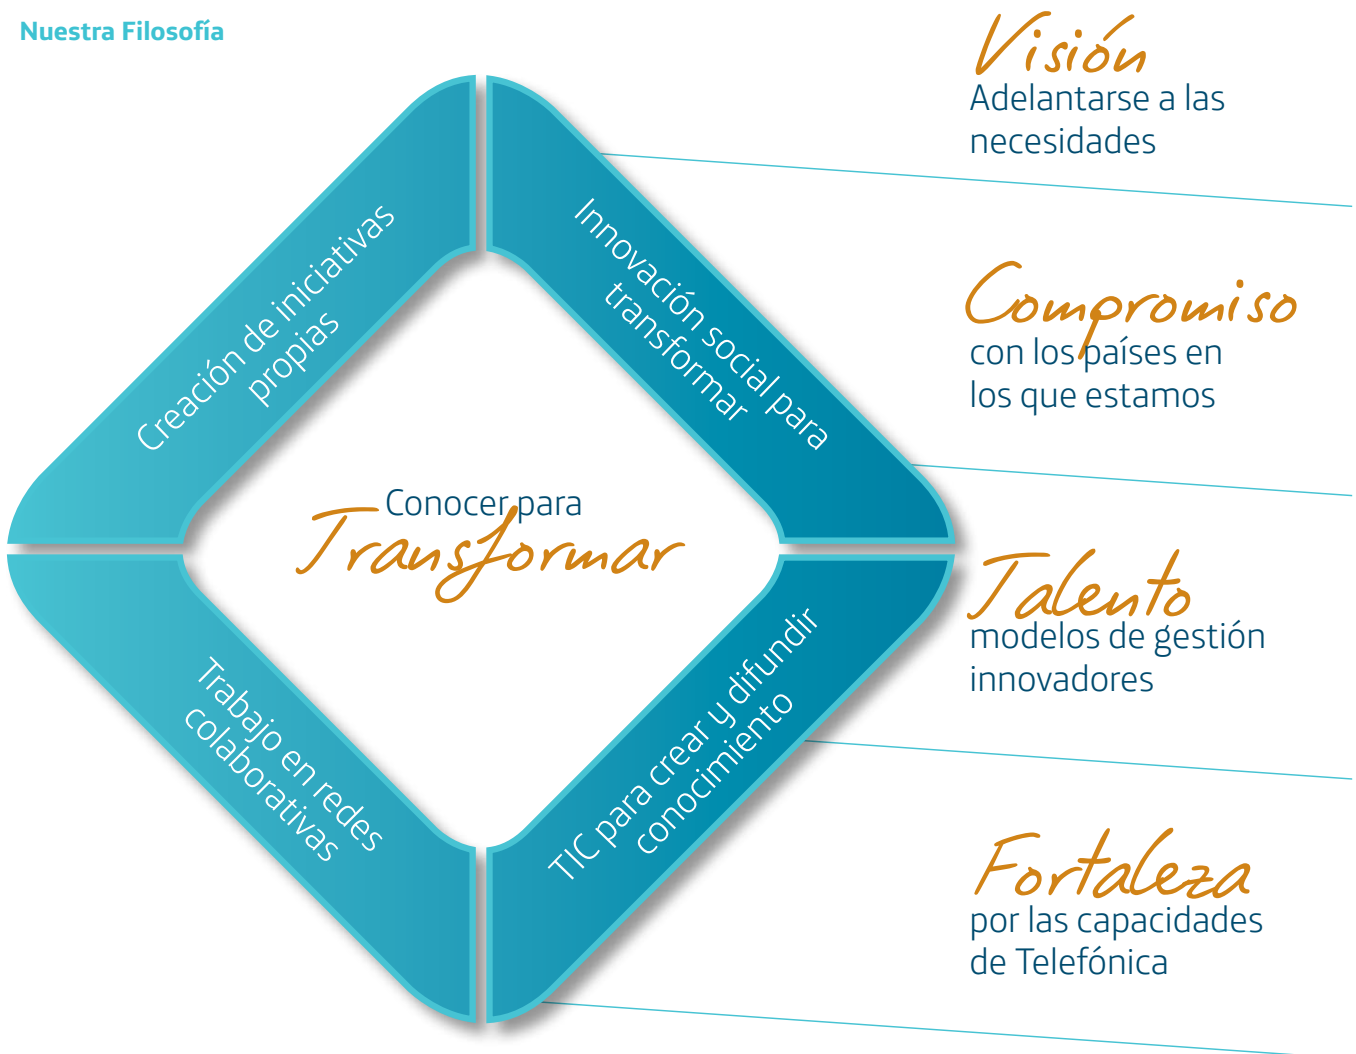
Nuestra Filosofía

Creación de iniciativas propias

Innovación social para transformar

Conocer para Transformar

Trabajo en redes colaborativas

TIC para crear y difundir conocimiento

Visión
Adelantarse a las necesidades

Compromiso
con los países en los que estamos

Talento
modelos de gestión innovadores

Fortaleza
por las capacidades de Telefónica